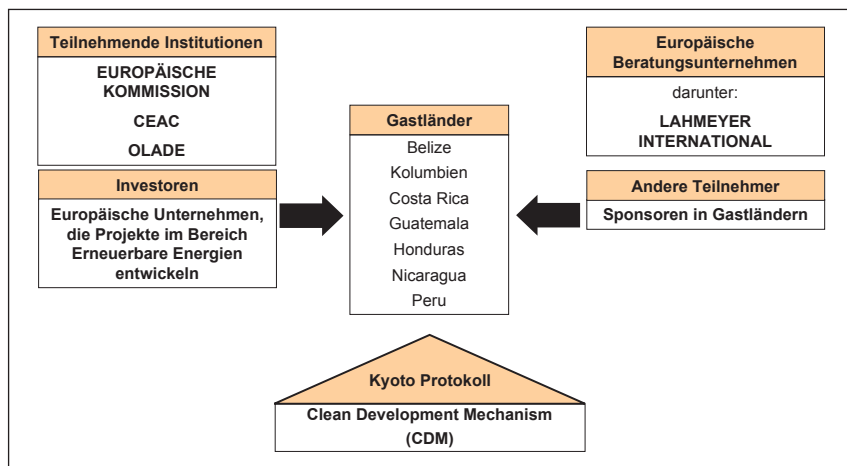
Teilnehmende Institutionen

EUROPÄISCHE KOMMISSION

CEAC

OLADE

Investoren

Europäische Unternehmen, die Projekte im Bereich Erneuerbare Energien entwickeln

Gastländer

Belize

Kolumbien

Costa Rica

Guatemala

Honduras

Nicaragua

Peru

Europäische Beratungsunternehmen

darunter:

LAHMEYER INTERNATIONAL

Andere Teilnehmer

Sponsoren in Gastländern

Kyoto Protokoll

Clean Development Mechanism (CDM)